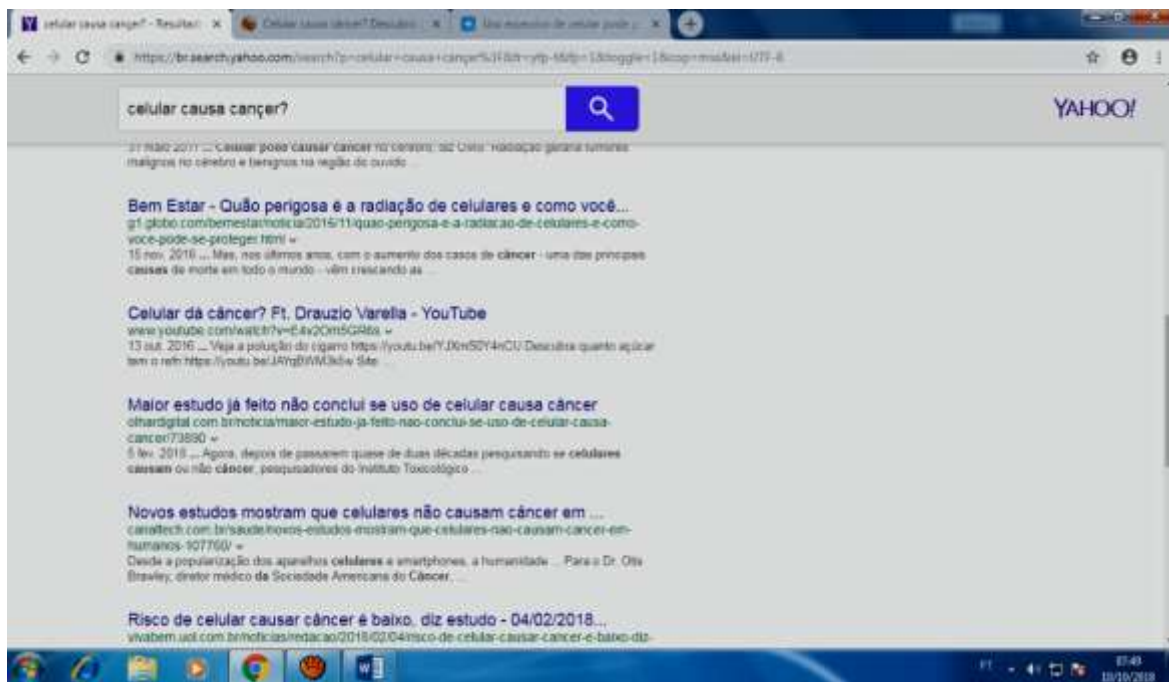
celular causa cançer? - Resultad ×
Celular causa câncer? Descubra ×
Uso excessivo de celular pode ×

https://br.search.yahoo.com/search?p=celular+causa+cançer%3F&fr=yfp-t&fp=1&toggle=1&cop=mss&ei=UTF-8

celular causa cançer?

YAHOO!

31 maio 2011 ... Celular pode causar câncer no cérebro, diz OMS. Radiação geraria tumores malignos no cérebro e benignos na região do ouvido ...

Bem Estar - Quão perigosa é a radiação de celulares e como você...
g1.globo.com/bemestar/noticia/2016/11/quao-perigosa-e-a-radiacao-de-celulares-e-como-voce-pode-se-proteger.html
15 nov. 2016 ... Mas, nos últimos anos, com o aumento dos casos de câncer - uma das principais causas de morte em todo o mundo - vêm crescendo as ...

Celular dá câncer? Ft. Drauzio Varella - YouTube
www.youtube.com/watch?v=E4v2Om5GR6s
13 out. 2016 ... Veja a poluição do cigarro https://youtu.be/YJXm50Y4nCU Descubra quanto açúcar tem o refri https://youtu.be/JAYgBWM3k5w Site: ...

Maior estudo já feito não conclui se uso de celular causa câncer
olhardigital.com.br/noticia/maior-estudo-ja-feito-nao-conclui-se-uso-de-celular-causa-cancer/73890
5 fev. 2018 ... Agora, depois de passarem quase de duas décadas pesquisando se celulares causam ou não câncer, pesquisadores do Instituto Toxicológico ...

Novos estudos mostram que celulares não causam câncer em ...
canaltech.com.br/saude/novos-estudos-mostram-que-celulares-nao-causam-cancer-em-humanos-107760/
Desde a popularização dos aparelhos celulares e smartphones, a humanidade ... Para o Dr. Otis Brawley, diretor médico da Sociedade Americana do Câncer, ...

Risco de celular causar câncer é baixo, diz estudo - 04/02/2018...
vivabem.uol.com.br/noticias/redacao/2018/02/04/risco-de-celular-causar-cancer-e-baixo-diz-

PT 07:49 18/10/2018